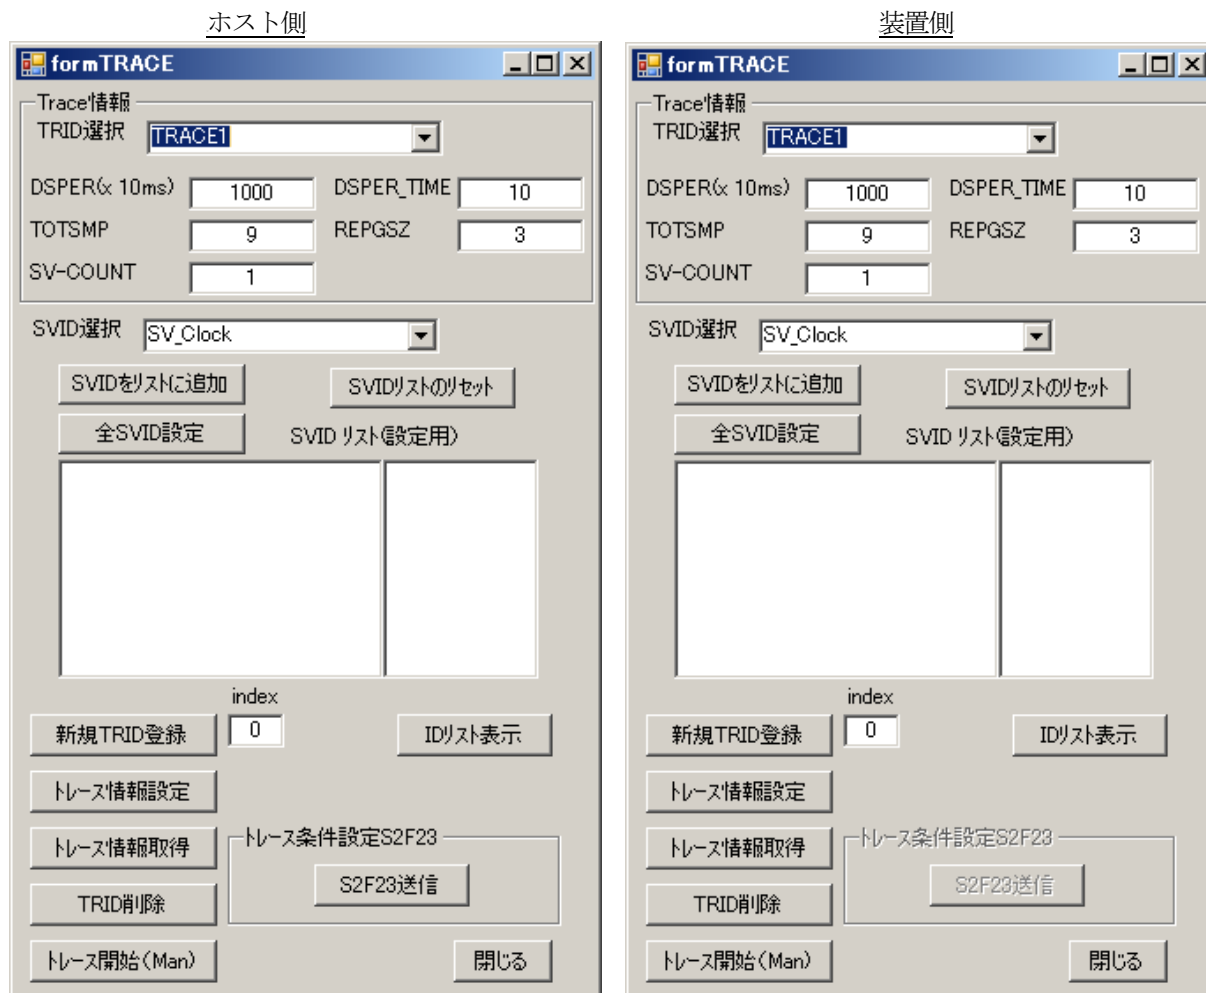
ホスト側

formTRACE

Trace情報
TRID選択 TRACE1
DSPER(x 10ms) 1000 DSPER_TIME 10
TOTSMP 9 REPGSZ 3
SV-COUNT 1

SVID選択 SV_Clock
SVIDをリストに追加
SVIDリストのリセット
全SVID設定
SVID リスト(設定用)

index
新規TRID登録 0
IDリスト表示
トレース情報設定
トレース情報取得
トレース条件設定S2F23
S2F23送信
TRID削除
トレース開始(Man)
閉じる

装置側

formTRACE

Trace情報
TRID選択 TRACE1
DSPER(x 10ms) 1000 DSPER_TIME 10
TOTSMP 9 REPGSZ 3
SV-COUNT 1

SVID選択 SV_Clock
SVIDをリストに追加
SVIDリストのリセット
全SVID設定
SVID リスト(設定用)

index
新規TRID登録 0
IDリスト表示
トレース情報設定
トレース情報取得
トレース条件設定S2F23
S2F23送信
TRID削除
トレース開始(Man)
閉じる